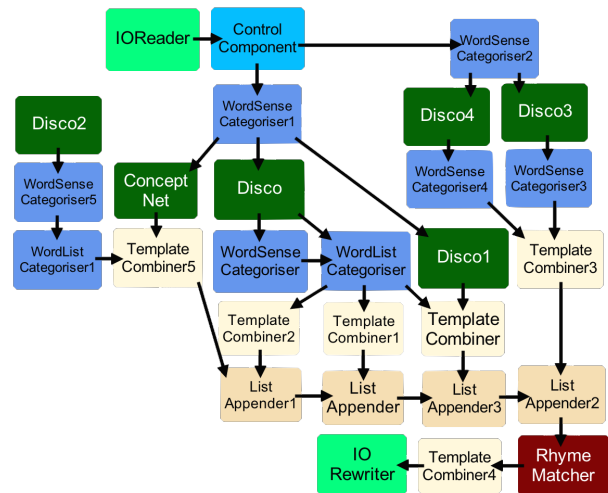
IOReader

Control Component

WordSense Categoriser2

Disco2

WordSense Categoriser1

Disco4

Disco3

WordSense Categoriser5

Concept Net

Disco

WordSense Categoriser4

WordSense Categoriser3

WordList Categoriser1

Template Combiner5

WordSense Categoriser

WordList Categoriser

Disco1

Template Combiner3

Template Combiner2

Template Combiner1

Template Combiner

List Appender1

List Appender

List Appender3

List Appender2

IO Rewriter

Template Combiner4

Rhyme Matcher